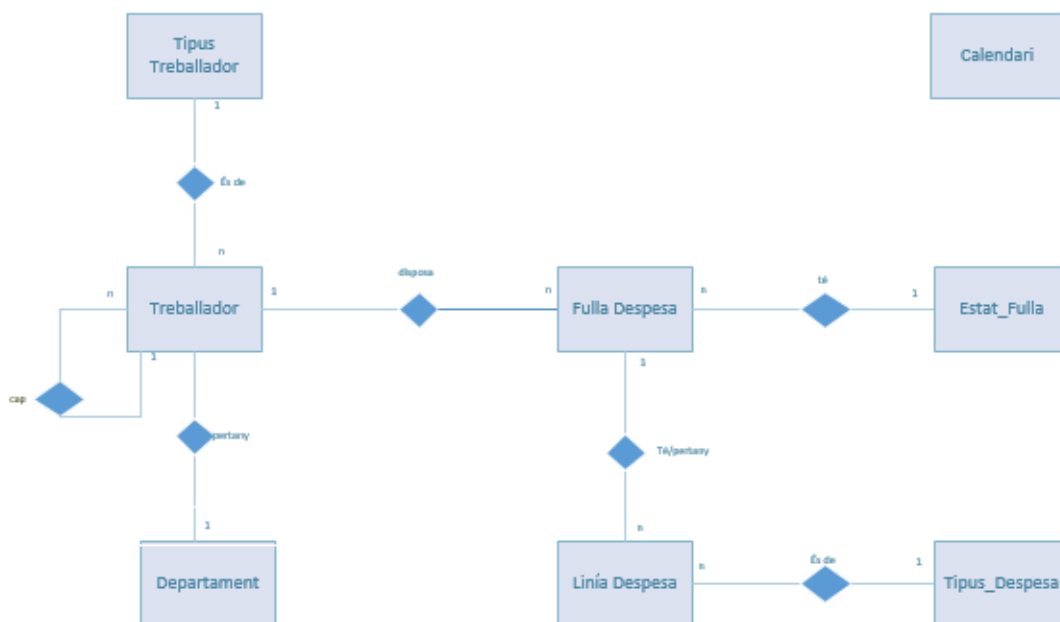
Tipus Treballador

Calendari

1

És de

n

n

Treballador

1

disposa

n

Fulla Despesa

n

té

1

Estat_Fulla

1

1

cap

pertany

Té/pertany

1

n

Departament

Línia Despesa

n

És de

1

Tipus_Despesa